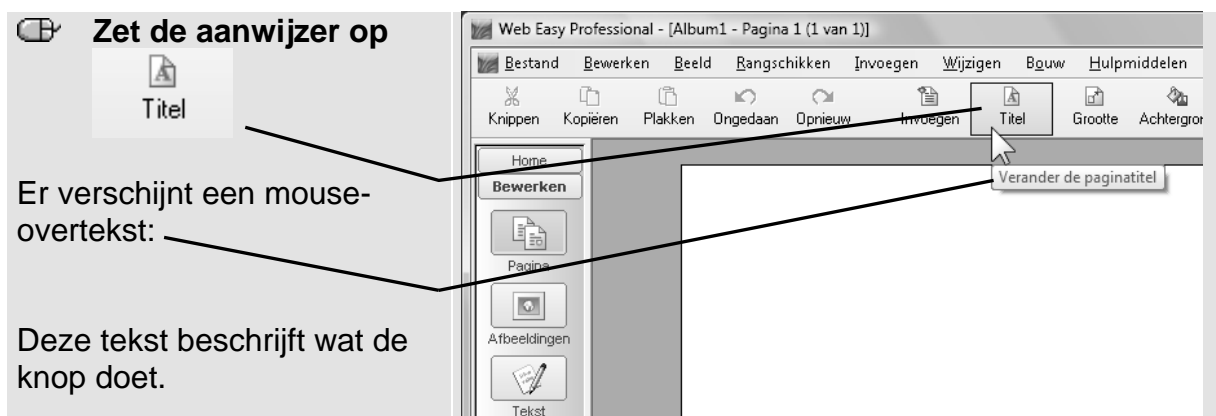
Zet de aanwijzer op

Titel

Er verschijnt een mouseovertekst:

Deze tekst beschrijft wat de knop doet.

Web Easy Professional - [Album1 - Pagina 1 (1 van 1)]

Bestand Bewerken Beeld Rangschikken Invoegen Wijzigen Bouw Hulpmiddelen

Knippen Kopiëren Plakken Ongedaan Opnieuw Invoegen Titel Grootte Achtergro

Home

Bewerken

Pagina

Afbeeldingen

Tekst

Verander de paginatitel